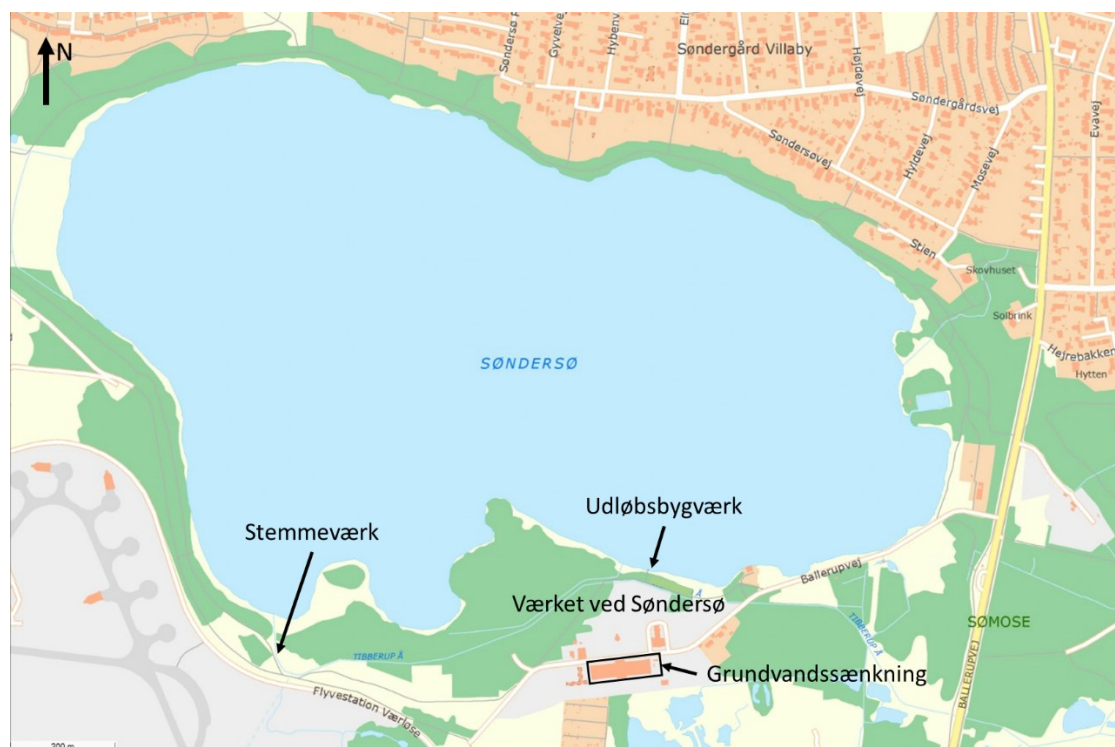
N

Søndersø P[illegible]

Gyvelvej

Hybenvej

El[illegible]

Søndergård Villaby

Højdevej

Søndergårdsvej

Evavej

Søndersøvej

Hyldevej

Mosevej

Stien

Skovhuset

Solbrink

Hejrebakken

Hytten

SØNDERSØ

Udløbsbygværk

Stemmeværk

Ballerupvej

Værket ved Søndersø

TIBBERUP Å

TIBBERUP Å

SØMOSE

BALLERUPVEJ

Grundvandssænkning

Flyvestation Værløse

200 m